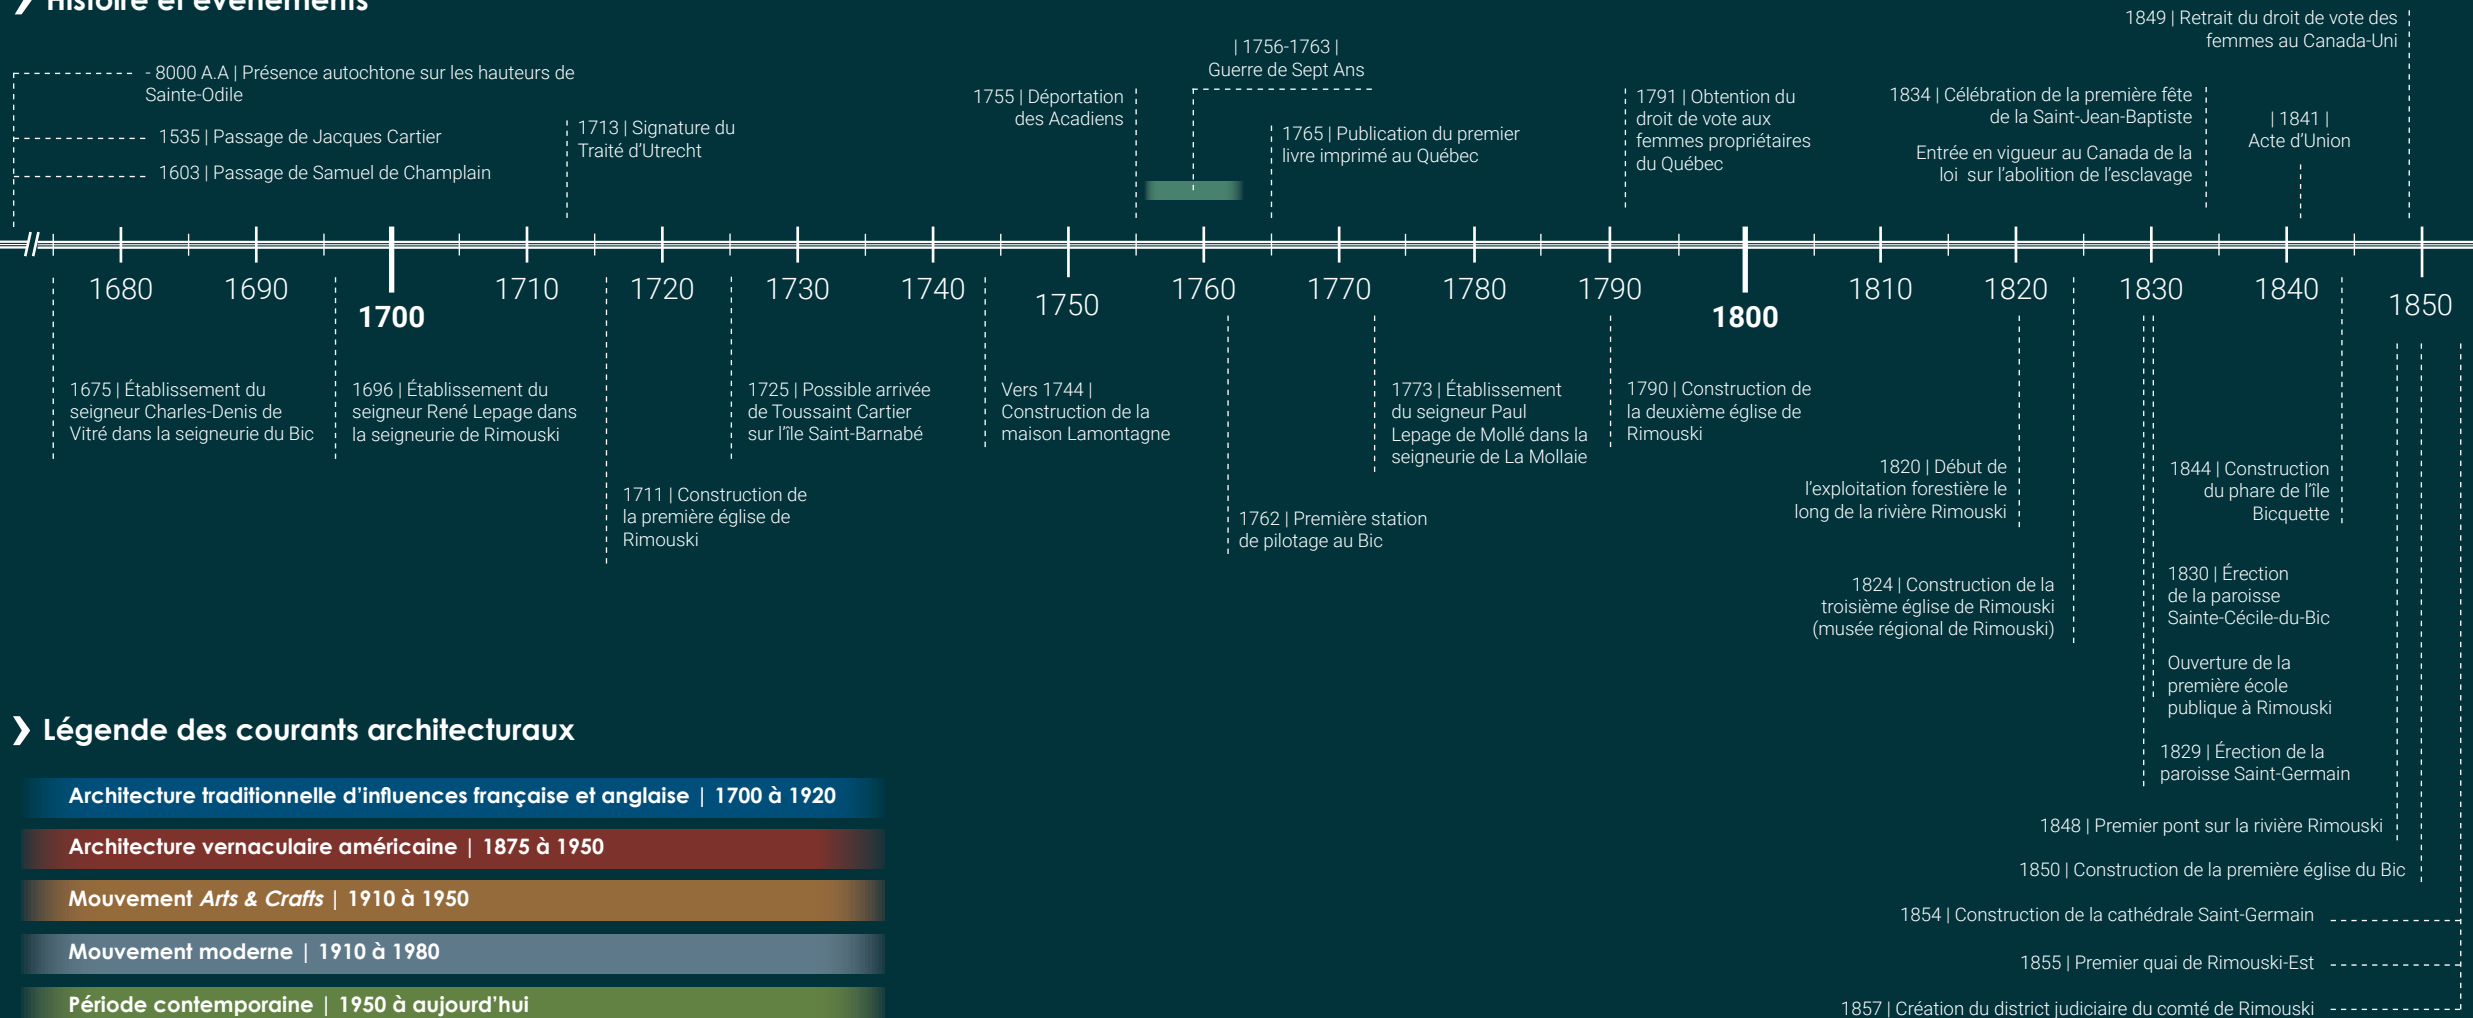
❯ Histoire et événements

- 8000 A.A | Présence autochtone sur les hauteurs de Sainte-Odile

1535 | Passage de Jacques Cartier

1603 | Passage de Samuel de Champlain

1713 | Signature du Traité d'Utrecht

1755 | Déportation des Acadiens

| 1756-1763 | Guerre de Sept Ans

1765 | Publication du premier livre imprimé au Québec

1791 | Obtention du droit de vote aux femmes propriétaires du Québec

1834 | Célébration de la première fête de la Saint-Jean-Baptiste

Entrée en vigueur au Canada de la loi sur l'abolition de l'esclavage

| 1841 | Acte d'Union

1849 | Retrait du droit de vote des femmes au Canada-Uni

1680 1690 1700 1710 1720 1730 1740 1750 1760 1770 1780 1790 1800 1810 1820 1830 1840 1850

1675 | Établissement du seigneur Charles-Denis de Vitré dans la seigneurie du Bic

1696 | Établissement du seigneur René Lepage dans la seigneurie de Rimouski

1711 | Construction de la première église de Rimouski

1725 | Possible arrivée de Toussaint Cartier sur l'île Saint-Barnabé

Vers 1744 | Construction de la maison Lamontagne

1762 | Première station de pilotage au Bic

1773 | Établissement du seigneur Paul Lepage de Mollé dans la seigneurie de La Mollaie

1790 | Construction de la deuxième église de Rimouski

1820 | Début de l'exploitation forestière le long de la rivière Rimouski

1824 | Construction de la troisième église de Rimouski (musée régional de Rimouski)

1844 | Construction du phare de l'île Bicquette

1830 | Érection de la paroisse Sainte-Cécile-du-Bic

Ouverture de la première école publique à Rimouski

1829 | Érection de la paroisse Saint-Germain

1848 | Premier pont sur la rivière Rimouski

1850 | Construction de la première église du Bic

1854 | Construction de la cathédrale Saint-Germain

1855 | Premier quai de Rimouski-Est

1857 | Création du district judiciaire du comté de Rimouski

❯ Légende des courants architecturaux

Architecture traditionnelle d'influences française et anglaise | 1700 à 1920

Architecture vernaculaire américaine | 1875 à 1950

Mouvement Arts & Crafts | 1910 à 1950

Mouvement moderne | 1910 à 1980

Période contemporaine | 1950 à aujourd'hui